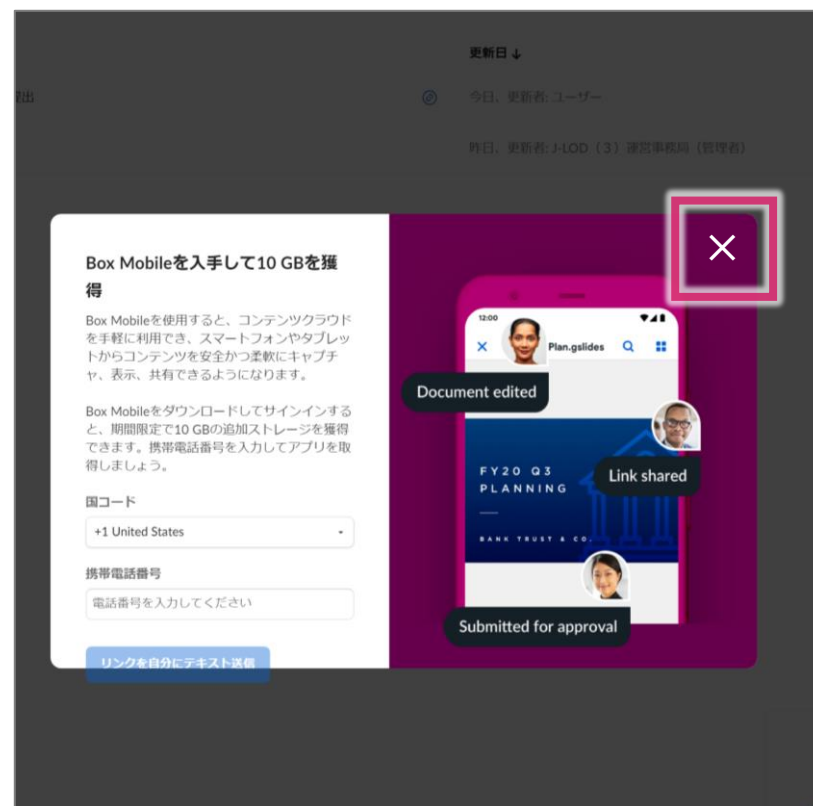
更新日 ↓

提出

今日、更新者: ユーザー

昨日、更新者: J-LODⅢ（3）運営事務局（管理者）

Box Mobileを入手して10 GBを獲得

Box Mobileを使用すると、コンテンツクラウドを手軽に利用でき、スマートフォンやタブレットからコンテンツを安全かつ柔軟にキャプチャ、表示、共有できるようになります。

Box Mobileをダウンロードしてサインインすると、期間限定で10 GBの追加ストレージを獲得できます。携帯電話番号を入力してアプリを取得しましょう。

国コード

+1 United States

携帯電話番号

電話番号を入力してください

リンクを自分にテキスト送信

12:00

Plan.gslides

Document edited

FY20 Q3 PLANNING

BANK TRUST & CO.

Link shared

Submitted for approval